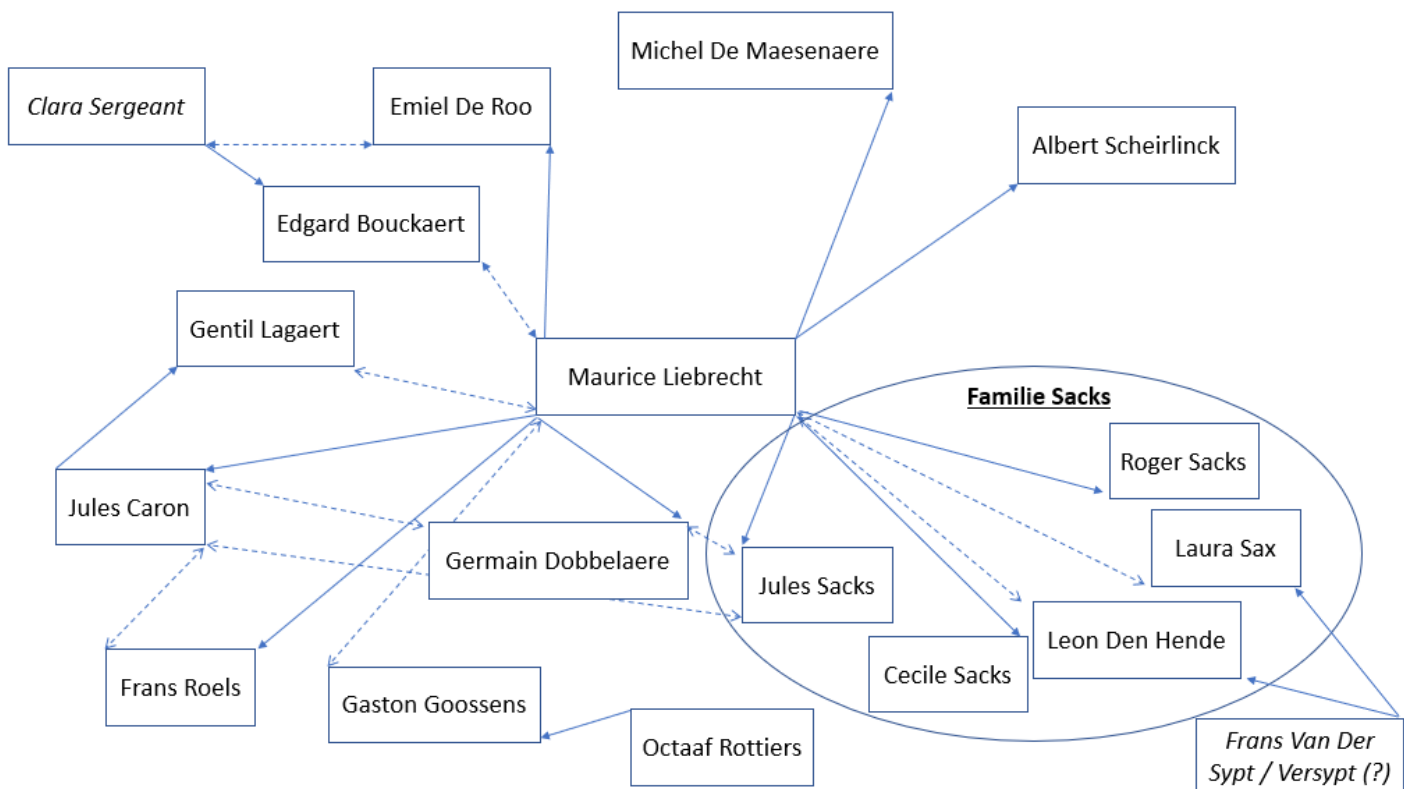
Michel De Maesenaere

Clara Sergeant

Emiel De Roo

Albert Scheirlinck

Edgard Bouckaert

Gentil Lagaert

Maurice Liebrecht

Familie Sacks

Roger Sacks

Jules Caron

Germain Dobbelaere

Laura Sax

Jules Sacks

Leon Den Hende

Cecile Sacks

Frans Roels

Gaston Goossens

Octaaf Rottiers

Frans Van Der Sypt / Versypt (?)